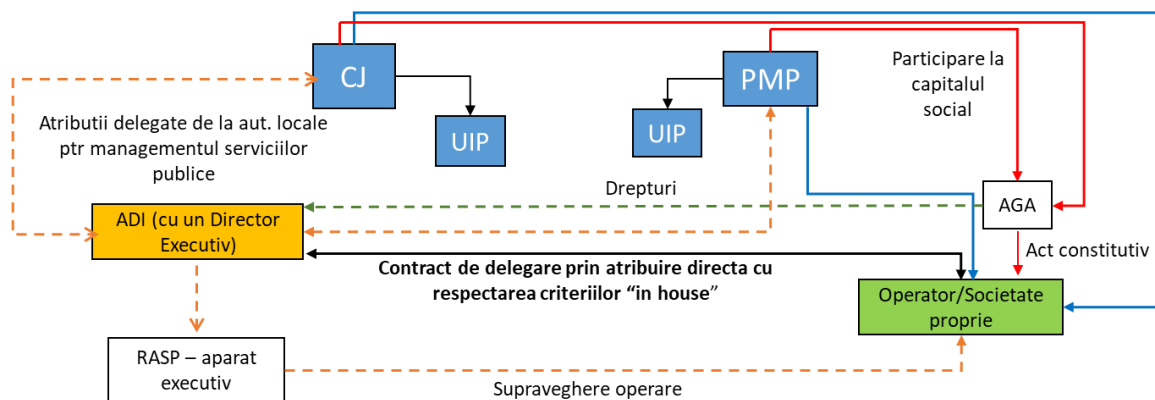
CJ

UIP

PMP

UIP

Participare la capitalul social

Atributii delegate de la aut. locale ptr managementul serviciilor publice

Drepturi

ADI (cu un Director Executiv)

AGA

Act constitutiv

Contract de delegare prin atribuire directa cu respectarea criteriilor “in house”

Operator/Societate proprie

RASP – aparat executiv

Supraveghere operare